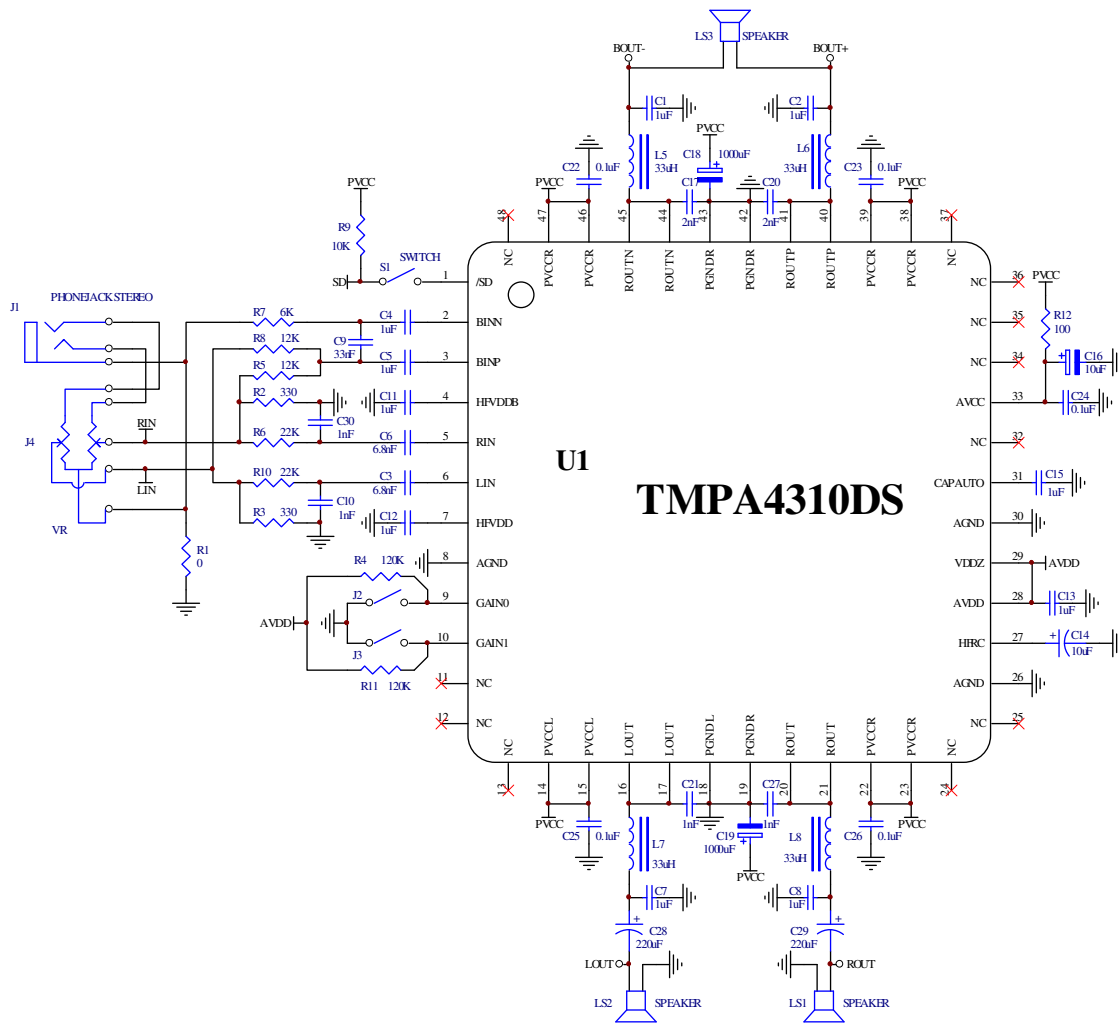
LS3 SPEAKER
BOUT- BOUT+
C1 1uF
C2 1uF
PVCC
C18 1000uF
L5 33uH
L6 33uH
C22 0.1uF
C23 0.1uF
C17 2nF
C20 2nF
PVCC PVCC
48 47 46 45 44 43 42 41 40 39 38 37
NC PVCCR PVCCR ROUTN ROUTN PGNDR PGNDR ROUTP ROUTP PVCCR PVCCR NC
PVCC
R9 10K
SWITCH
S1
SD
1 /SD
J1 PHONEJACK STEREO
R7 6K
C4 1uF
2 BINN
C9 33nF
R8 12K
C5 1uF
3 BINP
R5 12K
R2 330
C11 1uF
4 HFVDDB
C30 1nF
RIN
J4
R6 22K
C6 6.8nF
5 RIN
U1
R10 22K
C3 6.8nF
6 LIN
LIN
C10 1nF
R3 330
C12 1uF
7 HFVDD
VR
R1 0
TMPA4310DS
R4 120K
8 AGND
J2
9 GAIN0
AVDD
10 GAIN1
J3
R11 120K
11 NC
12 NC
NC 36
NC 35
PVCC
R12 100
NC 34
C16 10uF
AVCC 33
C24 0.1uF
NC 32
CAPAUTO 31
C15 1uF
AGND 30
VDDZ 29 AVDD
AVDD 28
C13 1uF
HFRC 27
C14 10uF
AGND 26
NC 25
NC PVCCL PVCCL LOUT LOUT PGNDL PGNDR ROUT ROUT PVCCR PVCCR NC
13 14 15 16 17 18 19 20 21 22 23 24
C21 1nF
C27 1nF
PVCC
C25 0.1uF
C19 1000uF
L7 33uH
L8 33uH
C26 0.1uF
PVCC
PVCC
C7 1uF
C8 1uF
C28 220uF
C29 220uF
LOUT
ROUT
LS2 SPEAKER
LS1 SPEAKER